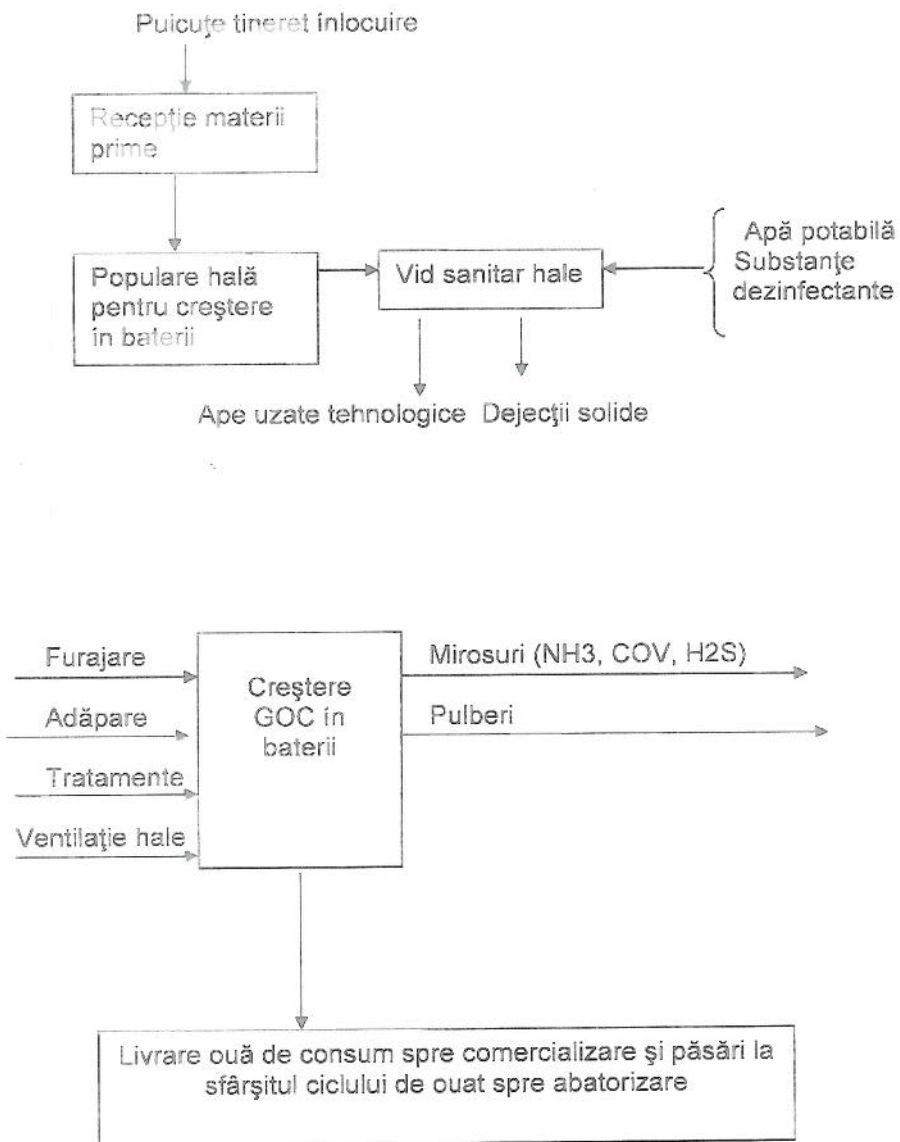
Puicuţe tineret înlocuire

Recepţie materii prime

Populare hală pentru creştere în baterii

Vid sanitar hale

Apă potabilă
Substanţe dezinfectante

Ape uzate tehnologice

Dejecţii solide

Furajare

Adăpare

Tratamente

Ventilaţie hale

Creştere GOC în baterii

Mirosuri (NH3, COV, H2S)

Pulberi

Livrare ouă de consum spre comercializare şi păsări la sfârşitul ciclului de ouat spre abatorizare